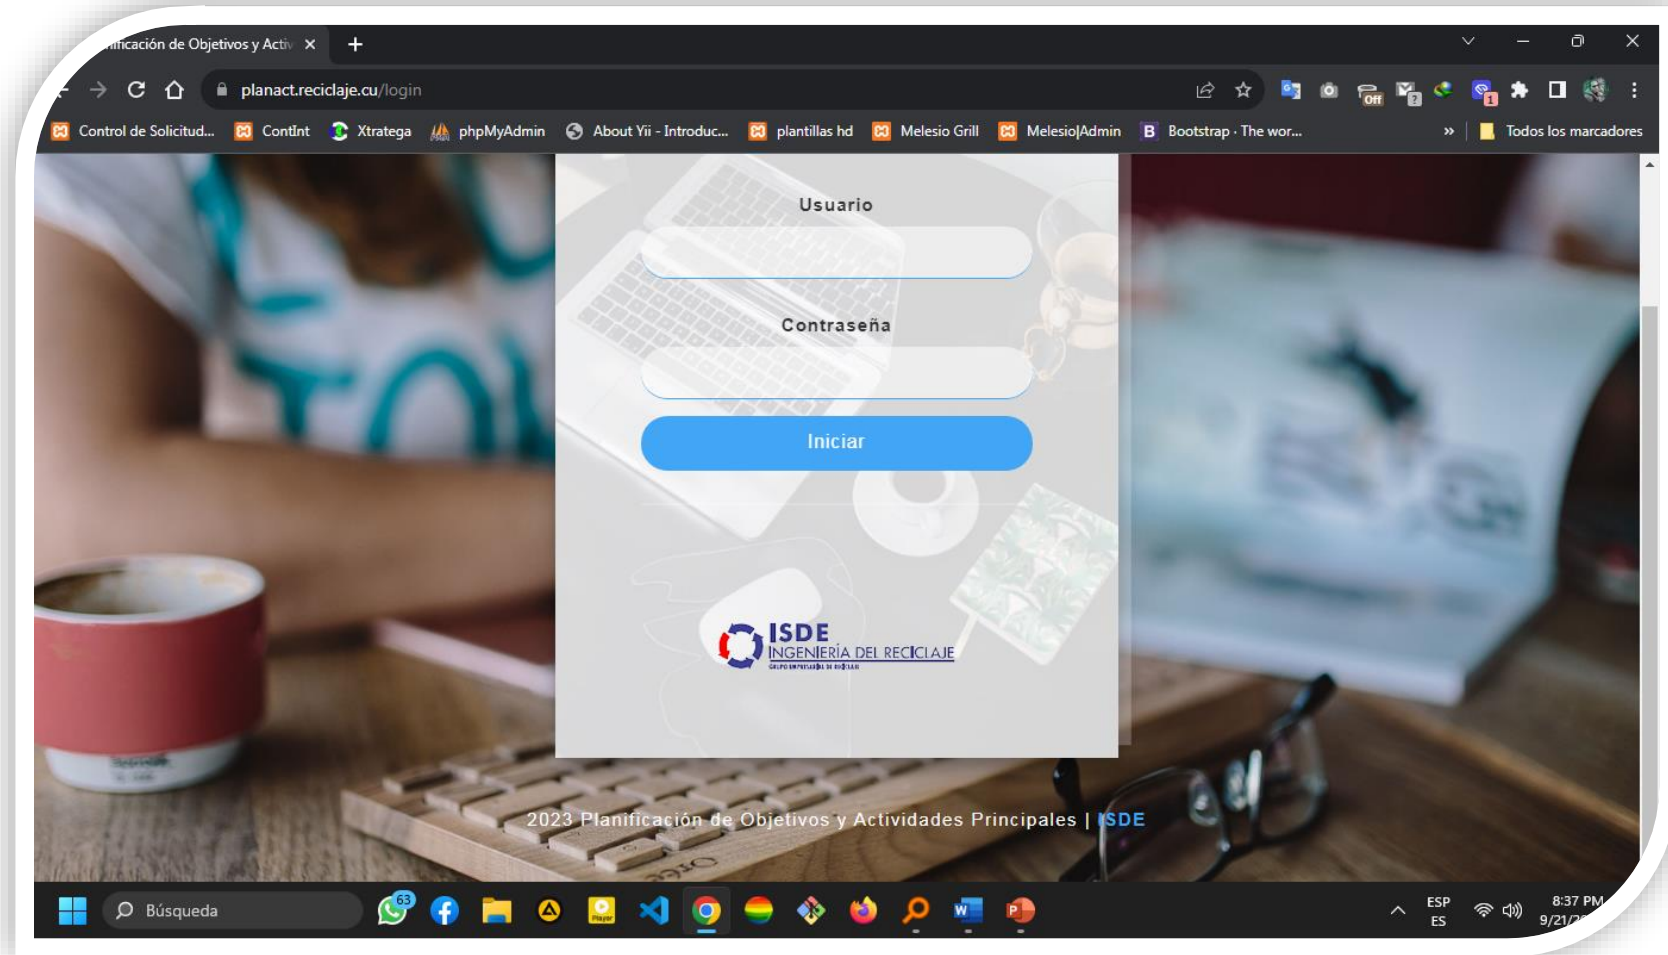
nificación de Objetivos y Activ ×
+
planact.reciclaje.cu/login
Control de Solicitud... ContInt Xtratega phpMyAdmin About Yii - Introduc... plantillas hd Melesio Grill Melesio|Admin Bootstrap · The wor... » Todos los marcadores

Usuario

Contraseña

Iniciar

ISDE
INGENIERÍA DEL RECICLAJE

2023 Planificación de Objetivos y Actividades Principales | ISDE

Búsqueda
63
ESP
ES
8:37 PM
9/21/2